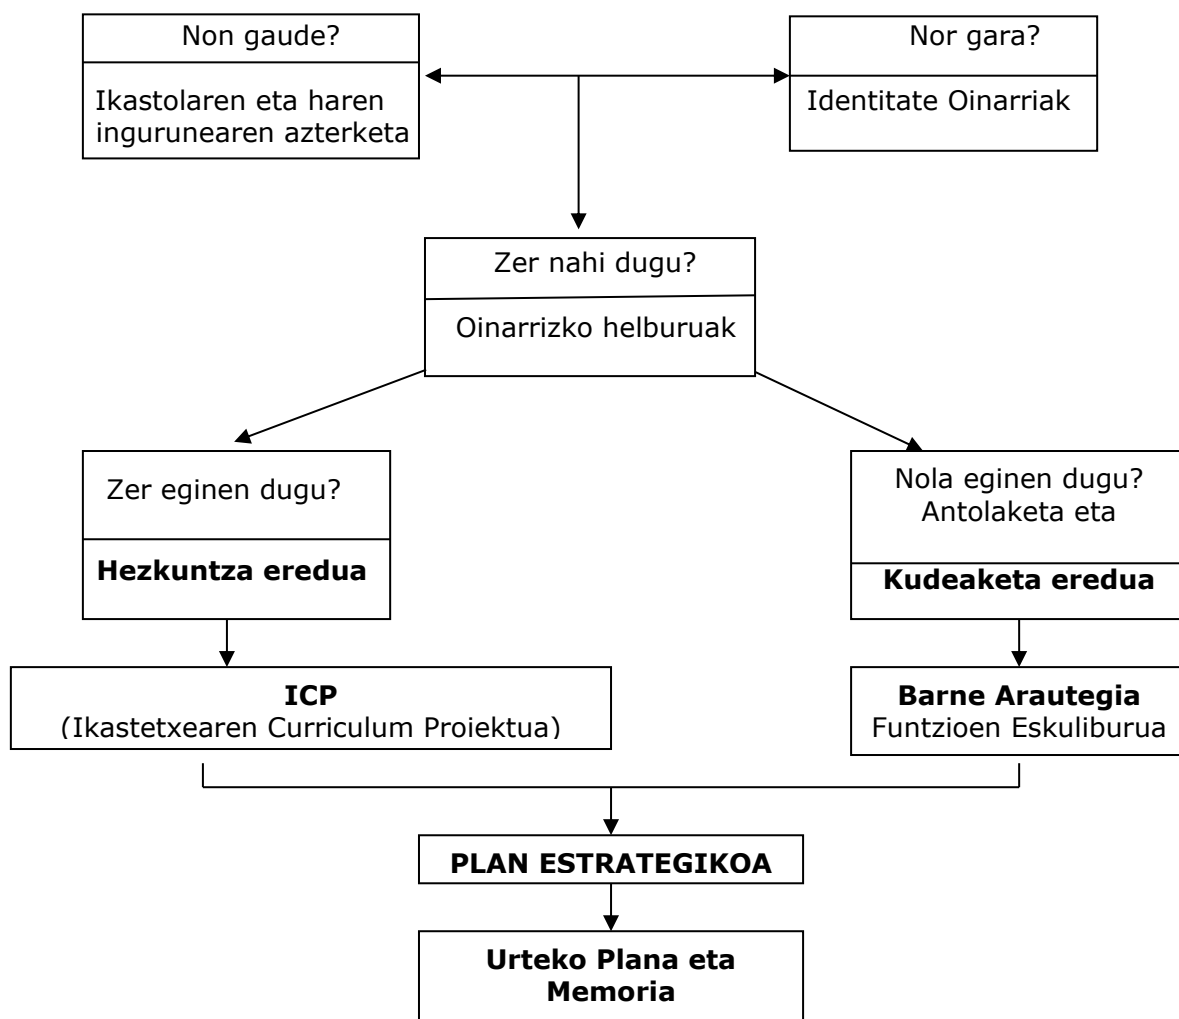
Non gaude?

Ikastolaren eta haren ingurunearen azterketa

Nor gara?

Identitate Oinarriak

Zer nahi dugu?

Oinarrizko helburuak

Zer eginen dugu?

**Hezkuntza eredua**

Nola eginen dugu? Antolaketa eta

**Kudeaketa eredua**

**ICP**
(Ikastetxearen Curriculum Proiektua)

**Barne Arautegia**
Funtzioen Eskuliburua

**PLAN ESTRATEGIKOA**

**Urteko Plana eta Memoria**